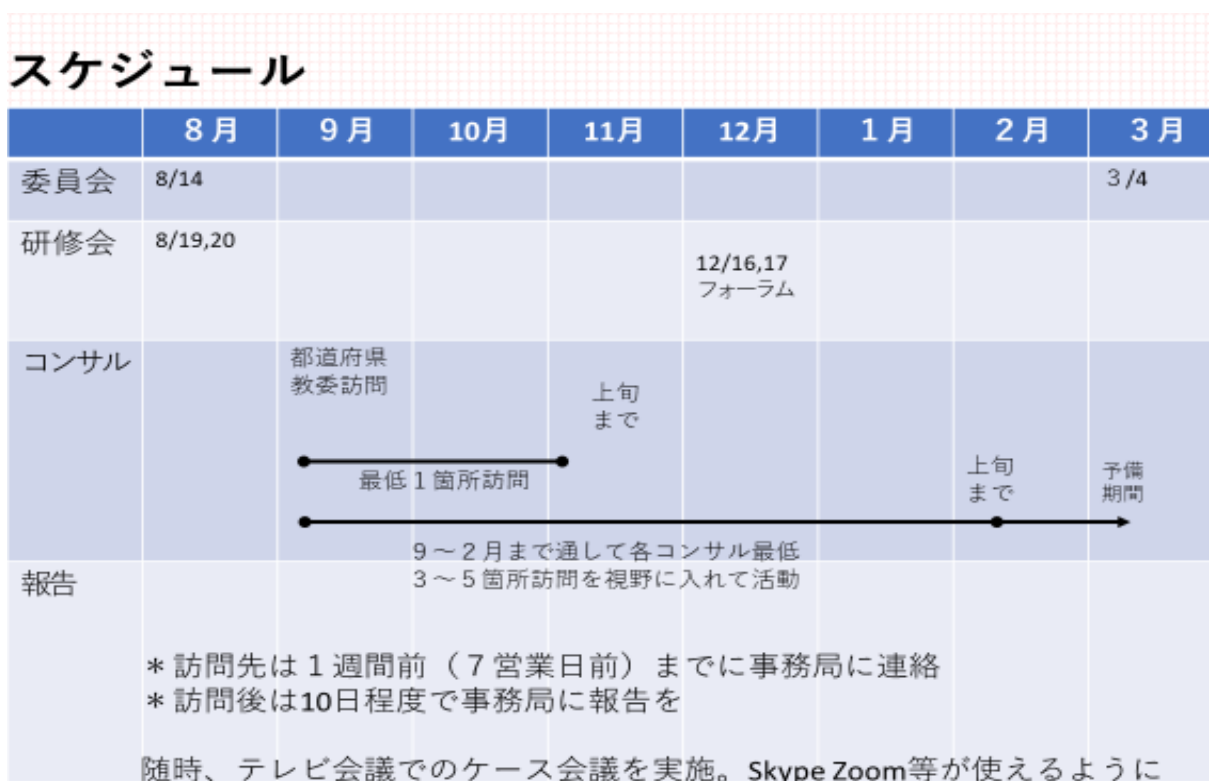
スケジュール

| | 8月 | 9月 | 10月 | 11月 | 12月 | 1月 | 2月 | 3月 |
|---|---|---|---|---|---|---|---|---|
| 委員会 | 8/14 | | | | | | | 3/4 |
| 研修会 | 8/19,20 | | | | 12/16,17 フォーラム | | | |
| コンサル | | 都道府県 教委訪問 | 最低1箇所訪問 | 上旬 まで | | | 上旬 まで | 予備 期間 |
| 報告 | | | | | | | | |

9〜2月まで通して各コンサル最低
3〜5箇所訪問を視野に入れて活動

＊訪問先は1週間前（7営業日前）までに事務局に連絡
＊訪問後は10日程度で事務局に報告を

随時、テレビ会議でのケース会議を実施。Skype Zoom等が使えるように